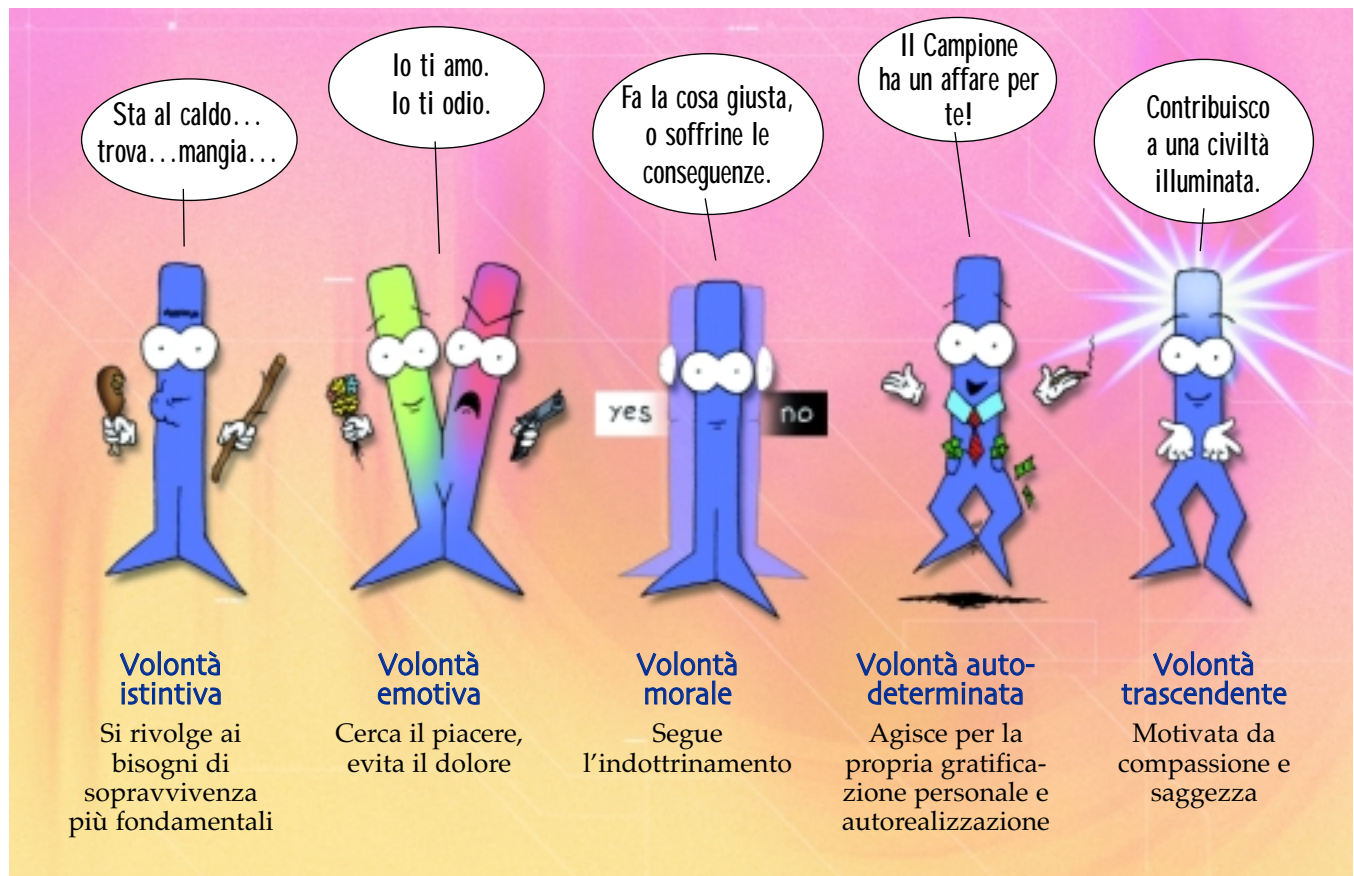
Sta al caldo… trova…mangia…

Io ti amo. Io ti odio.

Fa la cosa giusta, o soffrine le conseguenze.

Il Campione ha un affare per te!

Contribuisco a una civiltà illuminata.

yes

no

Volontà istintiva
Si rivolge ai bisogni di sopravvivenza più fondamentali

Volontà emotiva
Cerca il piacere, evita il dolore

Volontà morale
Segue l'indottrinamento

Volontà autodeterminata
Agisce per la propria gratificazione personale e autorealizzazione

Volontà trascendente
Motivata da compassione e saggezza